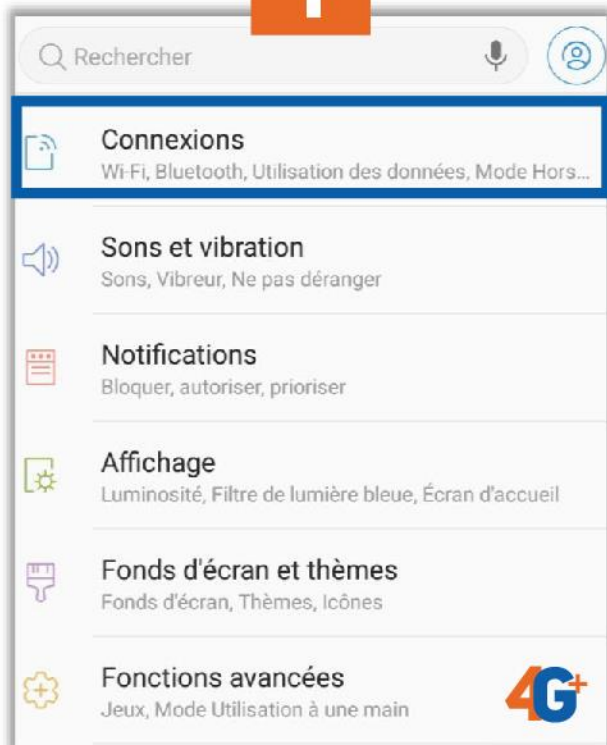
Rechercher

Connexions
Wi-Fi, Bluetooth, Utilisation des données, Mode Hors...

Sons et vibration
Sons, Vibreur, Ne pas déranger

Notifications
Bloquer, autoriser, prioriser

Affichage
Luminosité, Filtre de lumière bleue, Écran d'accueil

Fonds d'écran et thèmes
Fonds d'écran, Thèmes, Icônes

Fonctions avancées
Jeux, Mode Utilisation à une main

4G+